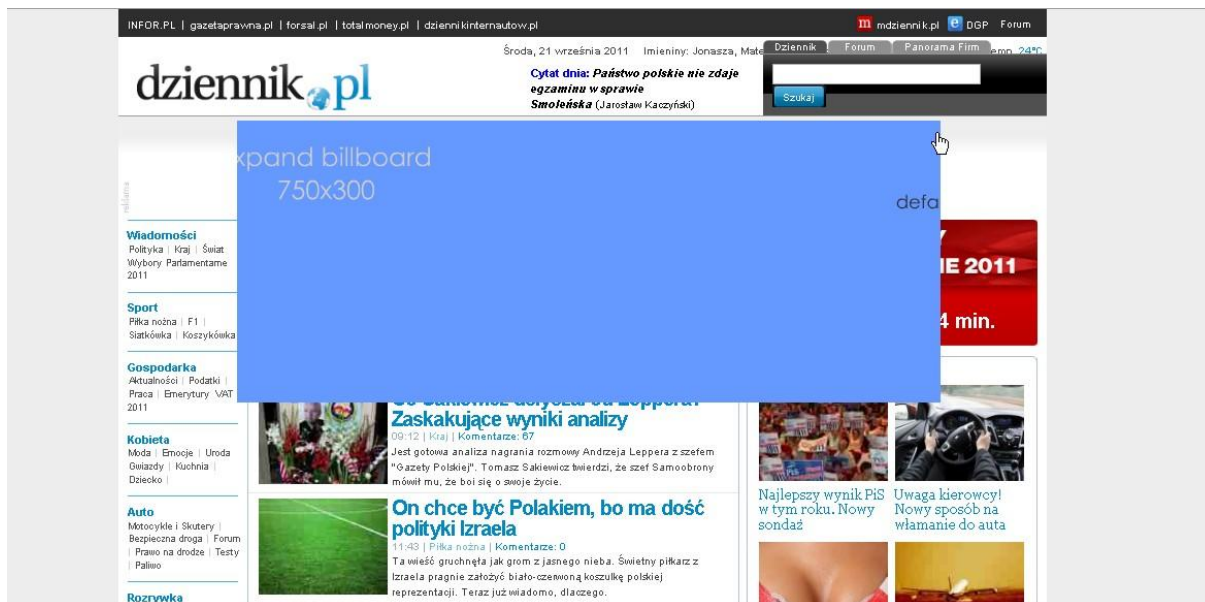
INFOR.PL | gazetaprawna.pl | forsal.pl | totalmoney.pl | dziennikinternautow.pl

m mdziennik.pl DGP Forum

dziennik.pl

Środa, 21 września 2011 Imieniny: Jonasza, Mate

Cytat dnia: Państwo polskie nie zdaje egzaminu w sprawie Smoleńska (Jarosław Kaczyński)

Dziennik Forum Panorama Firm

Szukaj

emp. 24°C

xpand billboard 750x300

defa

reklama

Wiadomości
Polityka | Kraj | Świat
Wybory Parlamentarne 2011

Sport
Piłka nożna | F1 | Siatkówka | Koszykówka

Gospodarka
Aktualności | Podatki | Praca | Emerytury VAT 2011

Kobieta
Moda | Emocje | Uroda
Gwiazdy | Kuchnia | Dziecko |

Auto
Motocykle i Skutery | Bezpieczna droga | Forum | Prawo na drodze | Testy | Paliwo

Rozrywka

IE 2011

4 min.

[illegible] Zaskakujące wyniki analizy
09:12 | Kraj | Komentarze: 67
Jest gotowa analiza nagrania rozmowy Andrzeja Leppera z szefem "Gazety Polskiej". Tomasz Sakiewicz twierdzi, że szef Samoobrony mówił mu, że boi się o swoje życie.

On chce być Polakiem, bo ma dość polityki Izraela
11:43 | Piłka nożna | Komentarze: 0
Ta wieść gruchnęła jak grom z jasnego nieba. Świetny piłkarz z Izraela pragnie założyć biało-czerwoną koszulkę polskiej reprezentacji. Teraz już wiadomo, dlaczego.

Najlepszy wynik PiS w tym roku. Nowy sondaż

Uwaga kierowcy! Nowy sposób na włamanie do auta